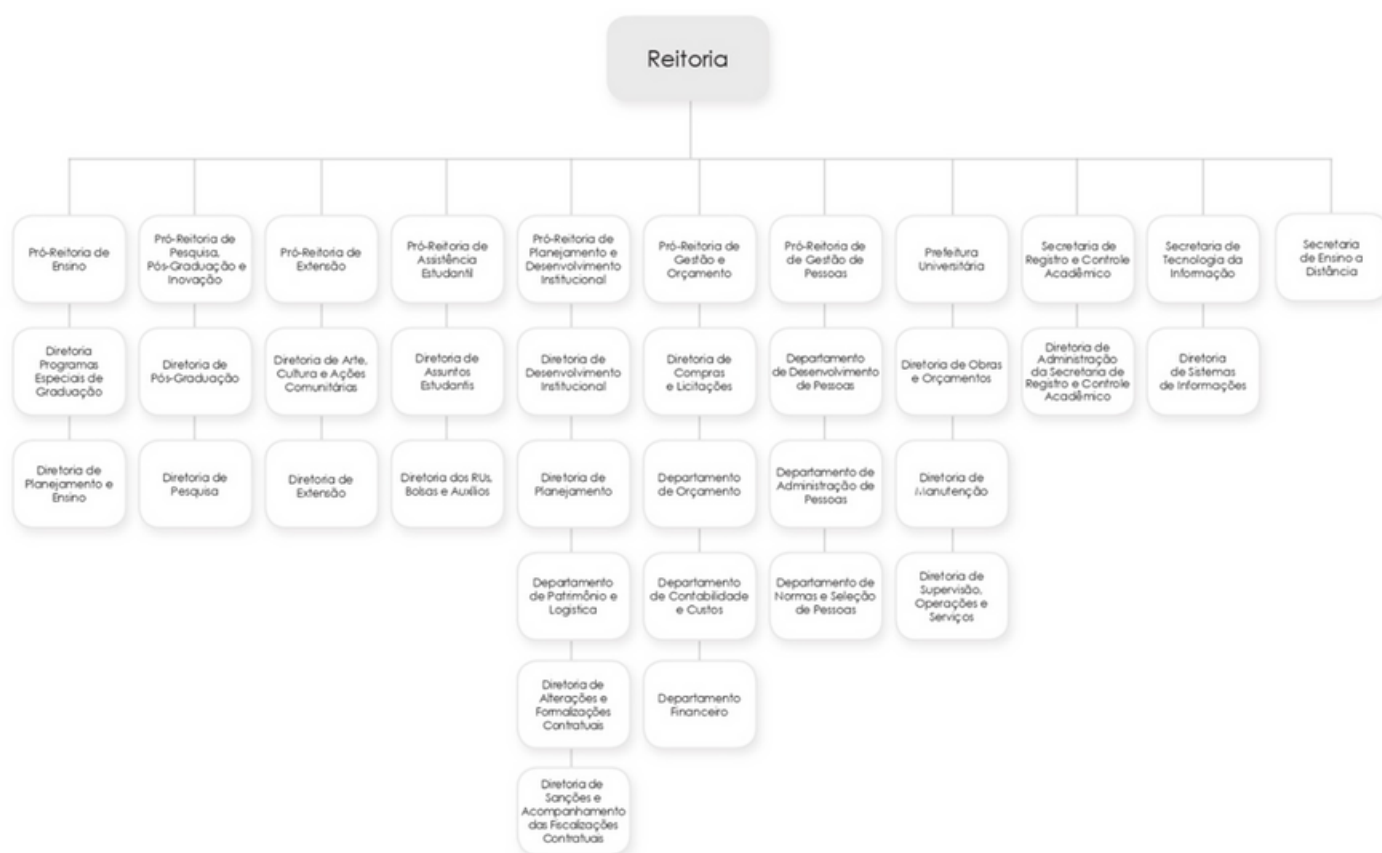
Reitoria

Pró-Reitoria de Ensino

Diretoria Programas Especiais de Graduação

Diretoria de Planejamento e Ensino

Pró-Reitoria de Pesquisa, Pós-Graduação e Inovação

Diretoria de Pós-Graduação

Diretoria de Pesquisa

Pró-Reitoria de Extensão

Diretoria de Arte, Cultura e Ações Comunitárias

Diretoria de Extensão

Pró-Reitoria de Assistência Estudantil

Diretoria de Assuntos Estudantis

Diretoria dos RUs, Bolsas e Auxílios

Pró-Reitoria de Planejamento e Desenvolvimento Institucional

Diretoria de Desenvolvimento Institucional

Diretoria de Planejamento

Departamento de Patrimônio e Logística

Diretoria de Alterações e Formalizações Contratuais

Diretoria de Sanções e Acompanhamento das Fiscalizações Contratuais

Pró-Reitoria de Gestão e Orçamento

Diretoria de Compras e Licitações

Departamento de Orçamento

Departamento de Contabilidade e Custos

Departamento Financeiro

Pró-Reitoria de Gestão de Pessoas

Departamento de Desenvolvimento de Pessoas

Departamento de Administração de Pessoas

Departamento de Normas e Seleção de Pessoas

Prefeitura Universitária

Diretoria de Obras e Orçamentos

Diretoria de Manutenção

Diretoria de Supervisão, Operações e Serviços

Secretaria de Registro e Controle Acadêmico

Diretoria de Administração da Secretaria de Registro e Controle Acadêmico

Secretaria de Tecnologia da Informação

Diretoria de Sistemas de Informações

Secretaria de Ensino a Distância